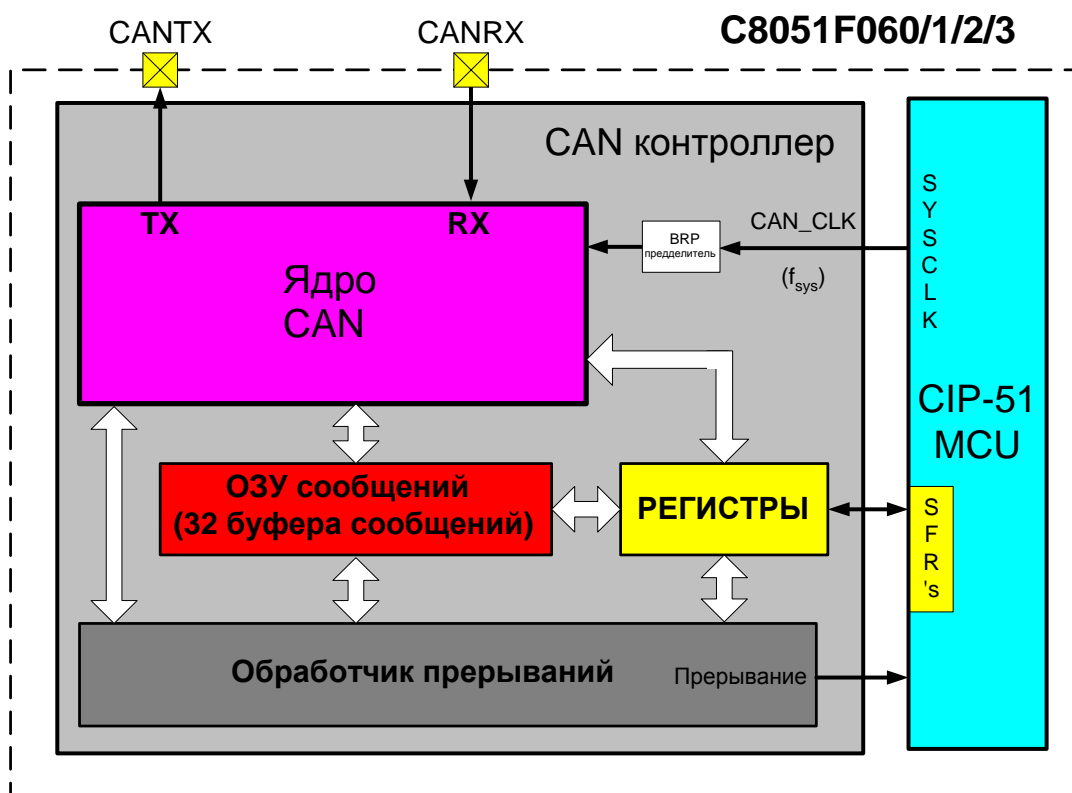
CANTX
CANRX
C8051F060/1/2/3

CAN контроллер

TX
RX

Ядро
CAN

BRP
предделитель

CAN_CLK
($f_{sys}$)

S
Y
S
C
L
K

CIP-51
MCU

ОЗУ сообщений
(32 буфера сообщений)

РЕГИСТРЫ

S
F
R
's

Обработчик прерываний
Прерывание